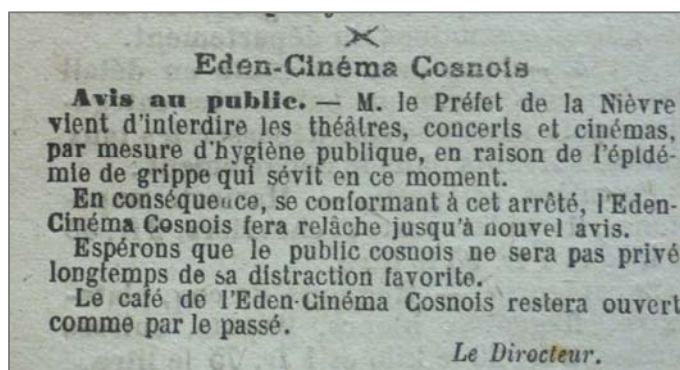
Eden-Cinéma Cosnois

Avis au public. — M. le Préfet de la Nièvre vient d'interdire les théâtres, concerts et cinémas, par mesure d'hygiène publique, en raison de l'épidémie de grippe qui sévit en ce moment.

En conséquence, se conformant à cet arrêté, l'Eden-Cinéma Cosnois fera relâche jusqu'à nouvel avis.

Espérons que le public cosnois ne sera pas privé longtemps de sa distraction favorite.

Le café de l'Eden-Cinéma Cosnois restera ouvert comme par le passé.

Le Directeur.